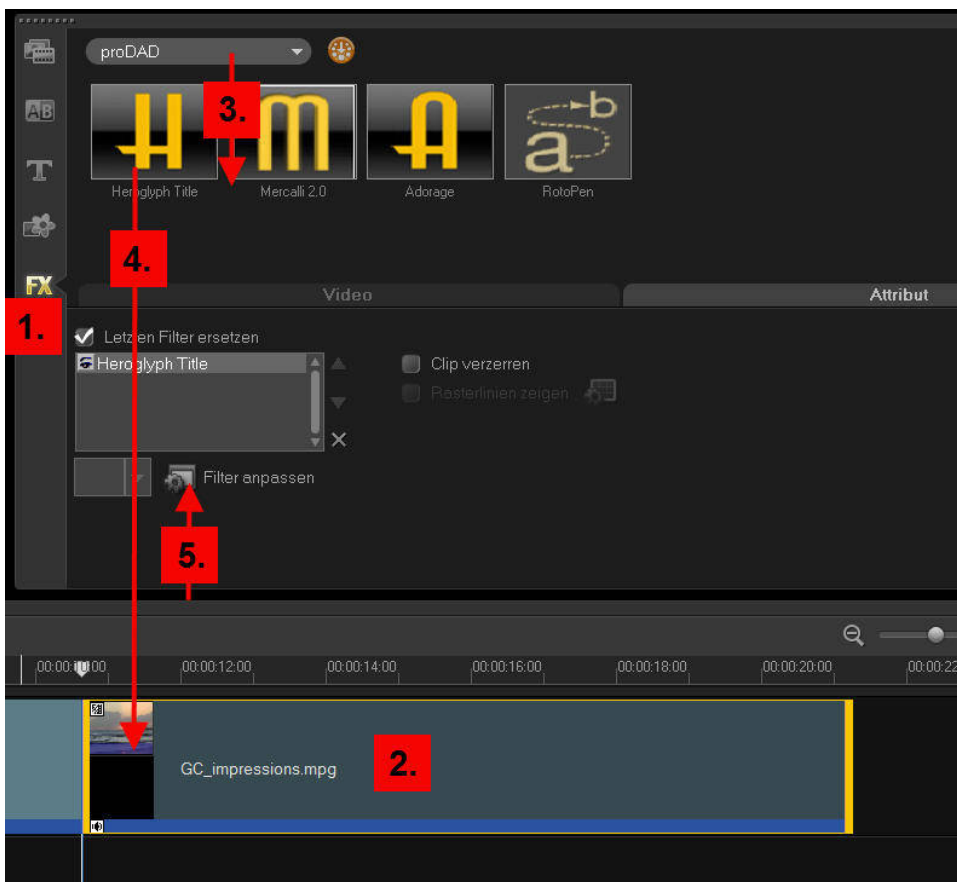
proDAD

3.

Heroglyph Title

Mercalli 2.0

Adorage

RotoPen

4.

FX

1.

Video

Attribut

Letzten Filter ersetzen

Heroglyph Title

Clip verzerren

Rasterlinien zeigen

Filter anpassen

5.

00:00:10:00

00:00:12:00

00:00:14:00

00:00:16:00

00:00:18:00

00:00:20:00

00:00:22

GC_impressions.mpg

2.